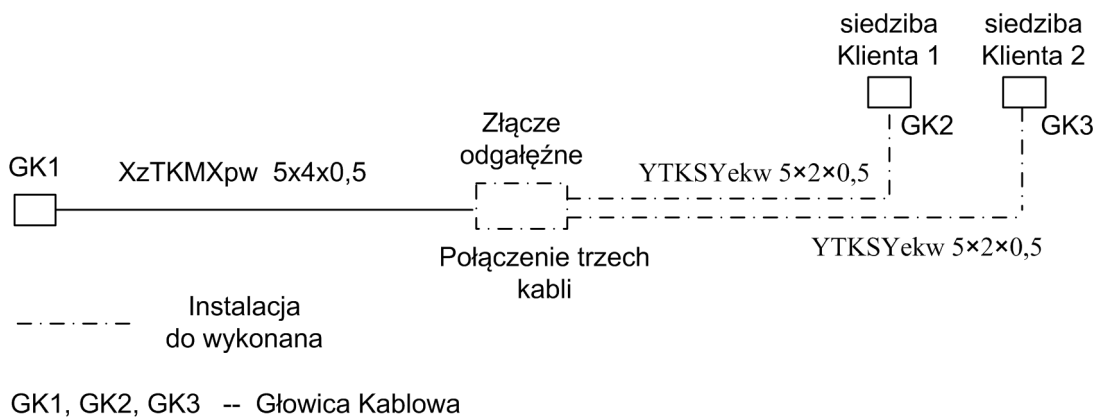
siedziba Klienta 1

siedziba Klienta 2

GK2

GK3

Złącze odgałęźne

GK1

XzTKMXpw 5x4x0,5

YTKSYekw 5×2×0,5

YTKSYekw 5×2×0,5

Połączenie trzech kabli

Instalacja do wykonana

GK1, GK2, GK3 -- Głowica Kablowa